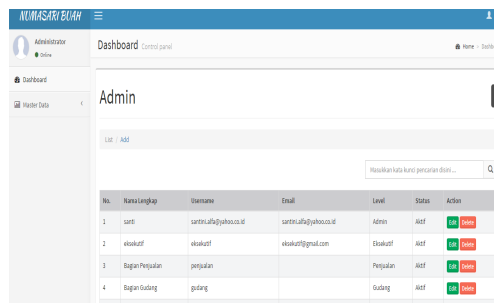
NUMASARI BUAH

Administrator
Online

Dashboard
Master Data

Dashboard Control panel

Home › Dashb

Admin

List / Add

Masukkan kata kunci pencarian disini...

| No. | Nama Lengkap | Username | Email | Level | Status | Action |
|---|---|---|---|---|---|---|
| 1 | santi | santini.alfa@yahoo.co.id | santini.alfa@yahoo.co.id | Admin | Aktif | Edit Delete |
| 2 | eksekutif | eksekutif | eksekutif@gmail.com | Eksekutif | Aktif | Edit Delete |
| 3 | Bagian Penjualan | penjualan | | Penjualan | Aktif | Edit Delete |
| 4 | Bagian Gudang | gudang | | Gudang | Aktif | Edit Delete |